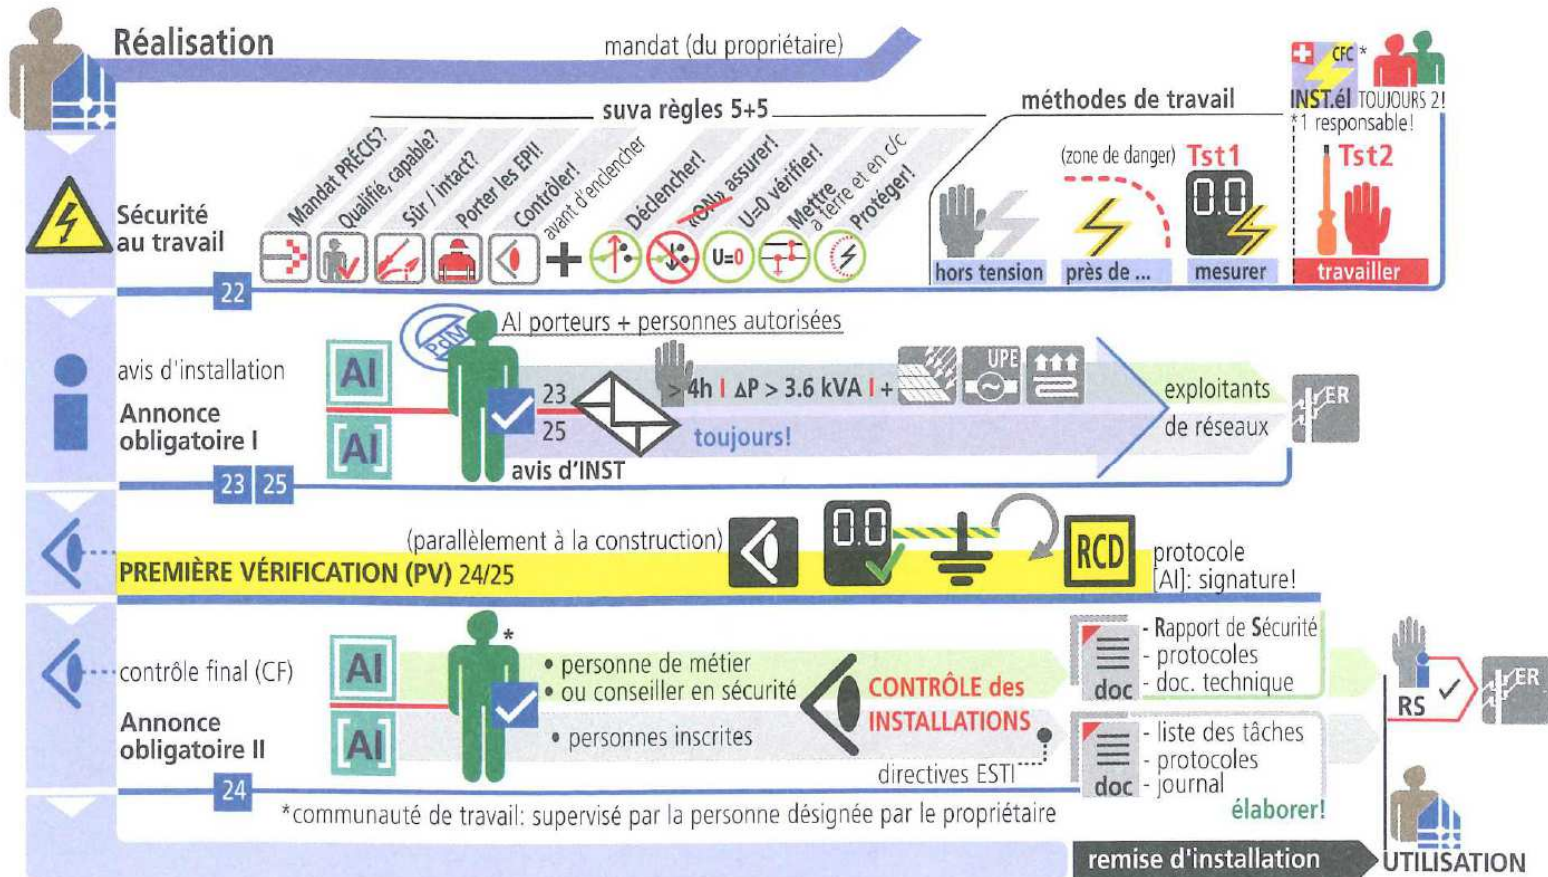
Réalisation

mandat (du propriétaire)

suva règles 5+5

méthodes de travail

CFC *

INST.él TOUJOURS 2!

*1 responsable!

Mandat PRÉCIS?
Qualifié, capable?
Sûr / intact?
Porter les EPI!
Contrôler!
avant d'enclencher
Déclencher!
«ON» assurer!
U=0 vérifier!
Mettre à terre et en c/c
Protéger!

Sécurité au travail

U=0

(zone de danger)

Tst1

Tst2

0.0

hors tension

près de ...

mesurer

travailler

22

PdM

AI porteurs + personnes autorisées

avis d'installation

AI

Annonce obligatoire I

23

25

> 4h | ΔP > 3.6 kVA | +

UPE

exploitants de réseaux

toujours!

ER

avis d'INST

23 25

(parallèlement à la construction)

0.0

RCD

protocole [AI]: signature!

PREMIÈRE VÉRIFICATION (PV) 24/25

AI

contrôle final (CF)

*

• personne de métier
• ou conseiller en sécurité

CONTRÔLE des INSTALLATIONS

- Rapport de Sécurité
- protocoles
- doc. technique

doc

RS

ER

Annonce obligatoire II

• personnes inscrites

- liste des tâches
- protocoles
- journal

doc

directives ESTI

24

*communauté de travail: supervisé par la personne désignée par le propriétaire

élaborer!

remise d'installation

UTILISATION